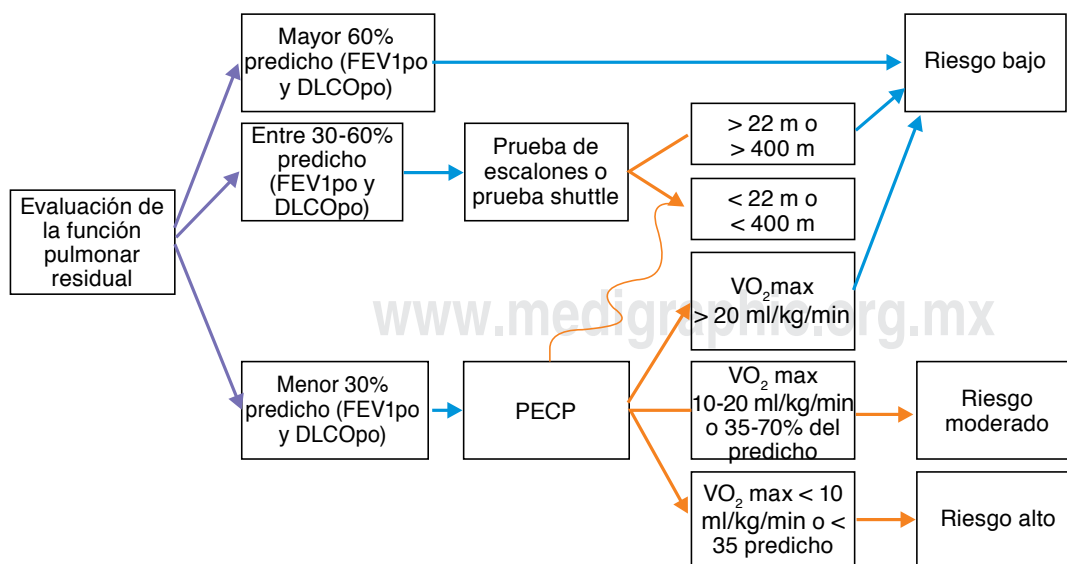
Evaluación de la función pulmonar residual

Mayor 60% predicho (FEV1po y DLCOpo)

Entre 30-60% predicho (FEV1po y DLCOpo)

Menor 30% predicho (FEV1po y DLCOpo)

Prueba de escalones o prueba shuttle

PECP

> 22 m o > 400 m

< 22 m o < 400 m

$VO_2$max > 20 ml/kg/min

$VO_2$ max 10-20 ml/kg/min o 35-70% del predicho

$VO_2$ max < 10 ml/kg/min o < 35 predicho

Riesgo bajo

Riesgo moderado

Riesgo alto

www.medigraphic.org.mx